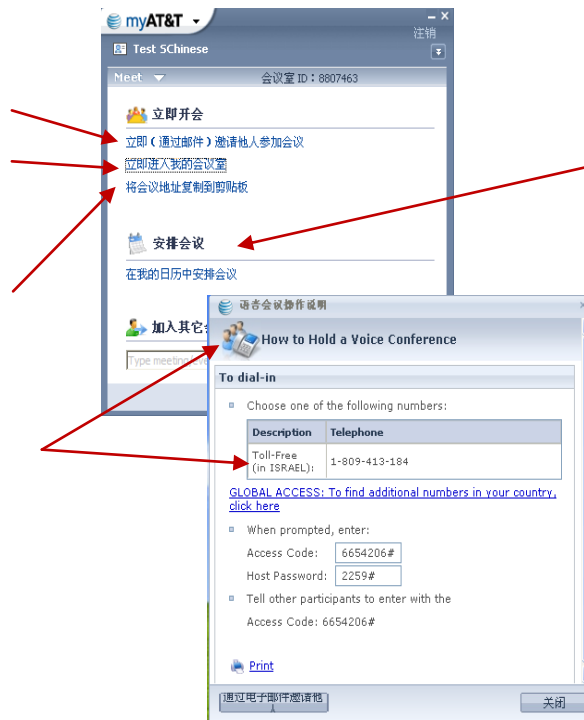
myAT&T

注销

Test SChinese

Meet

会议室 ID：8807463

立即开会

立即（通过邮件）邀请他人参加会议

立即进入我的会议室

将会地址复制到剪贴板

安排会议

在我的日历中安排会议

加入其它会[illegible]

Type meeting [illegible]

语音会议操作说明

How to Hold a Voice Conference

To dial-in

Choose one of the following numbers:

| Description | Telephone |
|---|---|
| Toll-Free (in ISRAEL): | 1-809-413-184 |

GLOBAL ACCESS: To find additional numbers in your country, click here

When prompted, enter:

Access Code: 6654206#

Host Password: 2259#

Tell other participants to enter with the

Access Code: 6654206#

Print

通过电子邮件邀请他

关闭